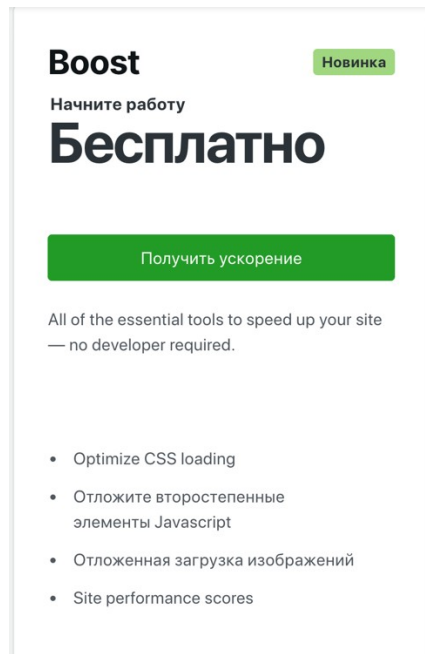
Boost

Новинка

Начните работу

Бесплатно

Получить ускорение

All of the essential tools to speed up your site — no developer required.

- Optimize CSS loading
- Отложите второстепенные элементы Javascript
- Отложенная загрузка изображений
- Site performance scores